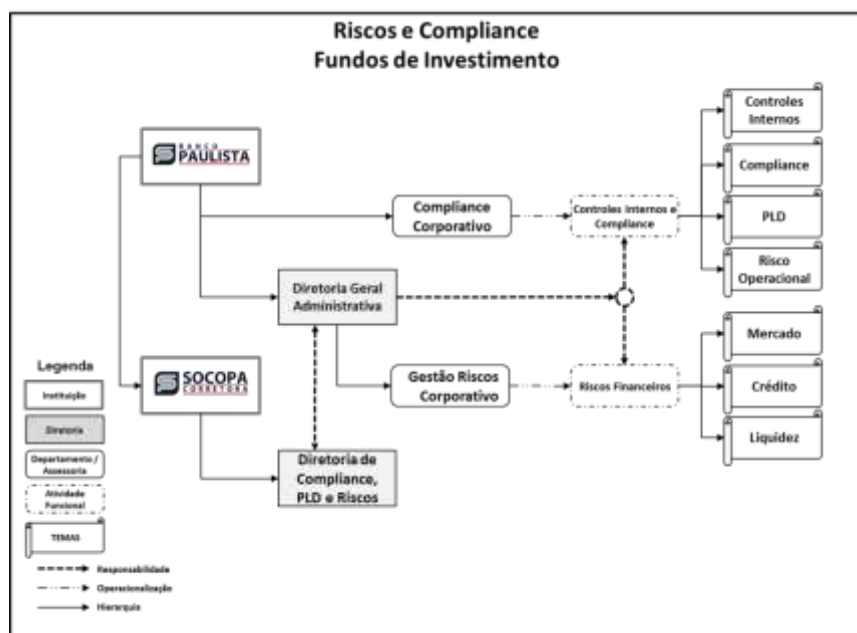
Riscos e Compliance
Fundos de Investimento

BANCO PAULISTA

Compliance Corporativo

Controles Internos e Compliance

Controles Internos

Compliance

PLD

Risco Operacional

Diretoria Geral Administrativa

SOCOPA CORRETORA

Gestão Riscos Corporativo

Riscos Financeiros

Mercado

Crédito

Liquidez

Diretoria de Compliance, PLD e Riscos

Legenda

Instituição

Diretoria

Departamento / Assessoria

Atividade Funcional

TEMAS

Responsabilidade

Operacionalização

Hierarquia